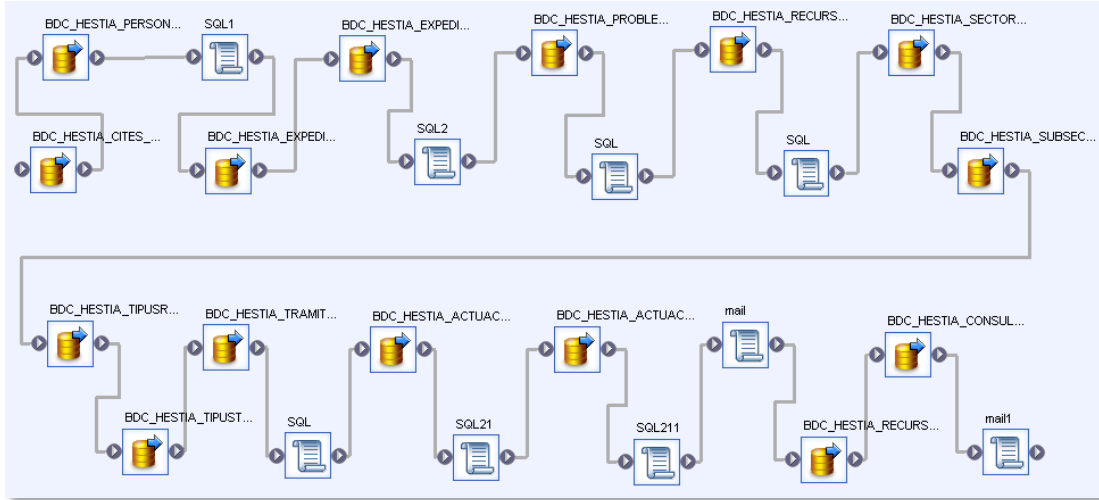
BDC_HESTIA_PERSON...

SQL1

BDC_HESTIA_EXPEDI...

BDC_HESTIA_PROBLE...

BDC_HESTIA_RECURS...

BDC_HESTIA_SECTOR...

BDC_HESTIA_CITES_...

BDC_HESTIA_EXPEDI...

SQL2

SQL

SQL

BDC_HESTIA_SUBSEC...

BDC_HESTIA_TIPUSR...

BDC_HESTIA_TRAMIT...

BDC_HESTIA_ACTUAC...

BDC_HESTIA_ACTUAC...

mail

BDC_HESTIA_CONSUL...

BDC_HESTIA_TIPUST...

SQL

SQL21

SQL211

BDC_HESTIA_RECURS...

mail1